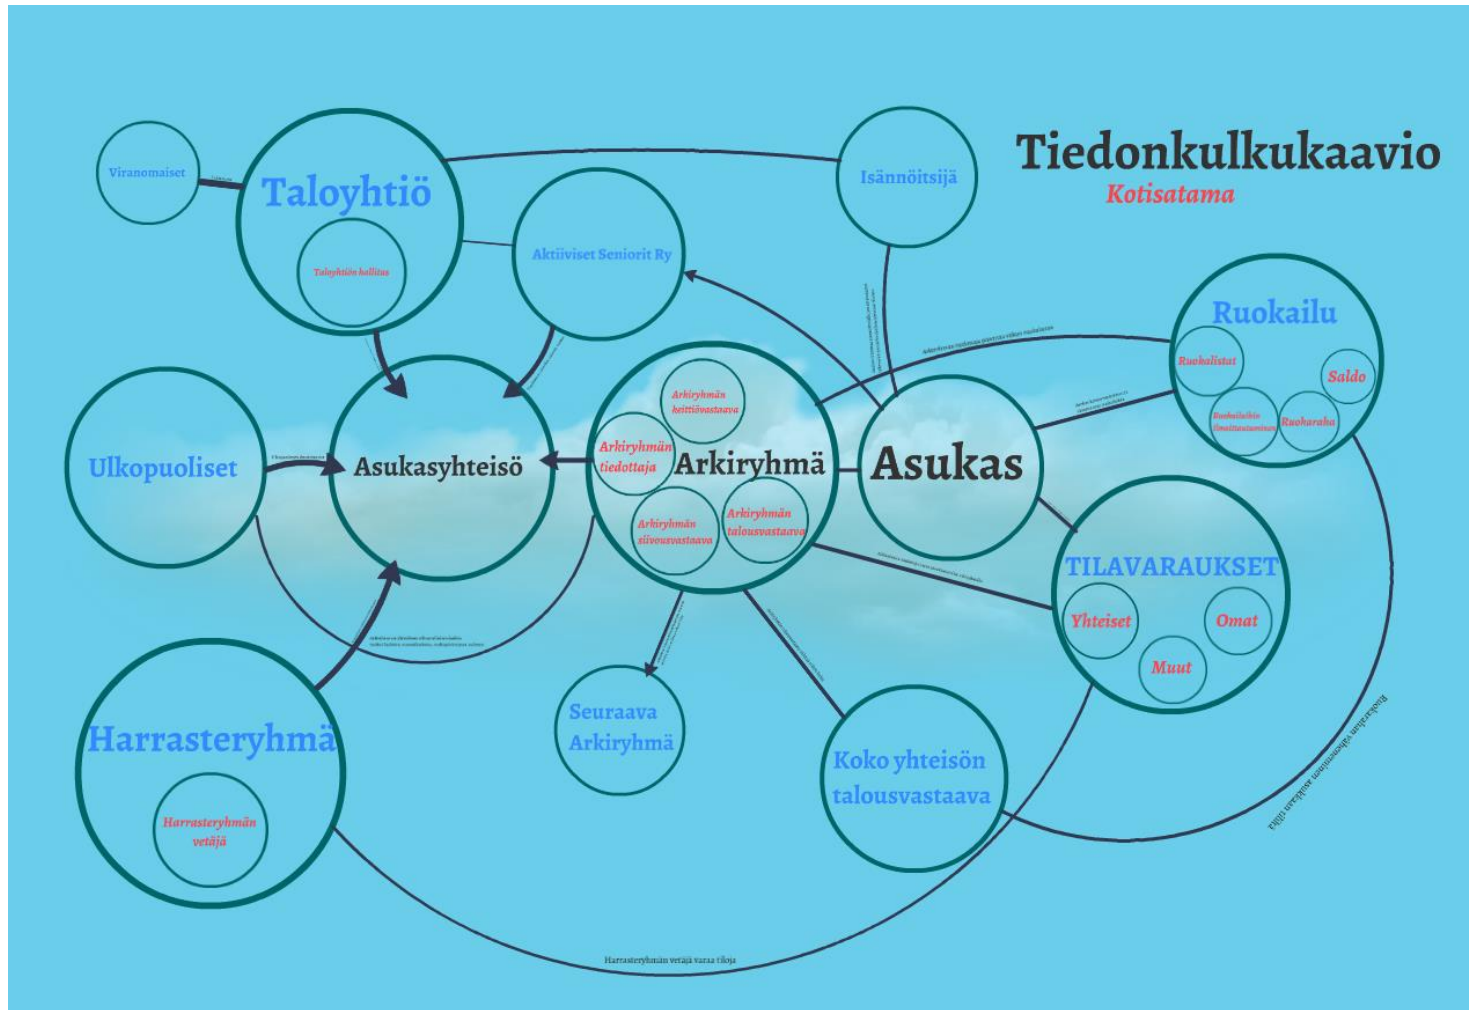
Tiedonkulkukaavio
Kotisatama

Viranomaiset

Taloyhtiö
Taloyhtiön hallitus

Isännöitsijä

Aktiiviset Seniorit Ry

Ruokailu
Ruokalistat
Saldo
Ruokailuihin ilmoittautuminen
Ruokarahu

Ulkopuoliset

Asukasyhteisö

Arkiryhmä
Arkiryhmän keittiövastaava
Arkiryhmän tiedottaja
Arkiryhmän siivousvastaava
Arkiryhmän talousvastaava

Asukas

TILAVARAUKSET
Yhteiset
Omat
Muut

Harrasteryhmä
Harrasteryhmän vetäjä

Seuraava Arkiryhmä

Koko yhteisön talousvastaava

Harrasteryhmän vetäjä varaa tiloja

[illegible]